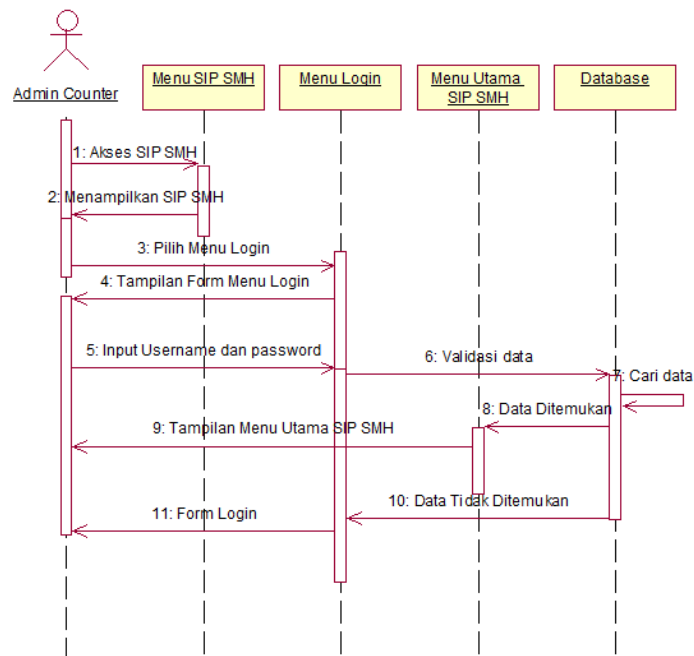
Admin Counter

Menu SIP SMH

Menu Login

Menu Utama SIP SMH

Database

1: Akses SIP SMH

2: Menampilkan SIP SMH

3: Pilih Menu Login

4: Tampilan Form Menu Login

5: Input Username dan password

6: Validasi data

7: Cari data

8: Data Ditemukan

9: Tampilan Menu Utama SIP SMH

10: Data Tidak Ditemukan

11: Form Login